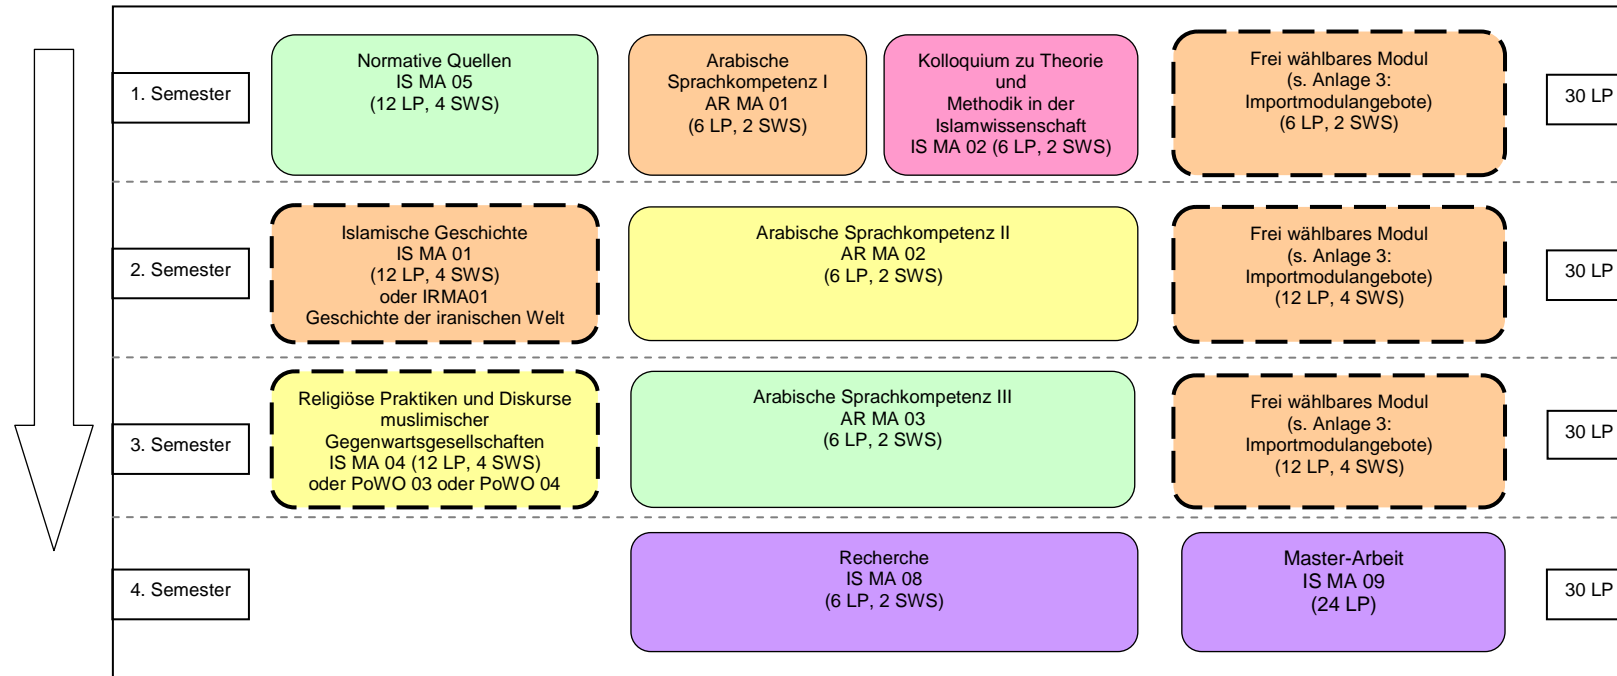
1. Semester

Normative Quellen
IS MA 05
(12 LP, 4 SWS)

Arabische Sprachkompetenz I
AR MA 01
(6 LP, 2 SWS)

Kolloquium zu Theorie und Methodik in der Islamwissenschaft
IS MA 02 (6 LP, 2 SWS)

Frei wählbares Modul
(s. Anlage 3: Importmodulangebote)
(6 LP, 2 SWS)

30 LP

2. Semester

Islamische Geschichte
IS MA 01
(12 LP, 4 SWS)
oder IRMA01
Geschichte der iranischen Welt

Arabische Sprachkompetenz II
AR MA 02
(6 LP, 2 SWS)

Frei wählbares Modul
(s. Anlage 3: Importmodulangebote)
(12 LP, 4 SWS)

30 LP

3. Semester

Religiöse Praktiken und Diskurse muslimischer Gegenwartsgesellschaften
IS MA 04 (12 LP, 4 SWS)
oder PoWO 03 oder PoWO 04

Arabische Sprachkompetenz III
AR MA 03
(6 LP, 2 SWS)

Frei wählbares Modul
(s. Anlage 3: Importmodulangebote)
(12 LP, 4 SWS)

30 LP

4. Semester

Recherche
IS MA 08
(6 LP, 2 SWS)

Master-Arbeit
IS MA 09
(24 LP)

30 LP